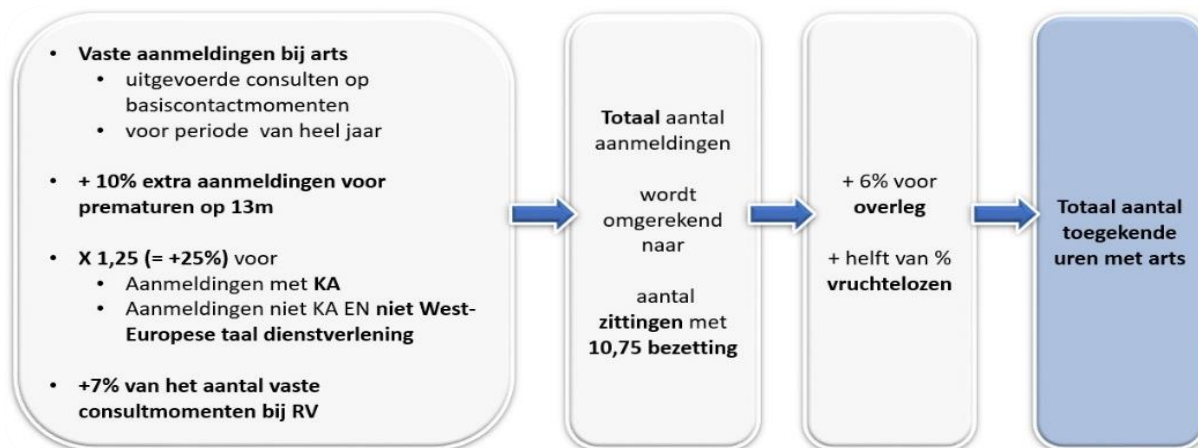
- **Vaste aanmeldingen bij arts**
  - uitgevoerde consulten op basiscontactmomenten
  - voor periode van heel jaar

- **+ 10% extra aanmeldingen voor prematuren op 13m**

- **X 1,25 (= +25%)** voor
  - Aanmeldingen met **KA**
  - Aanmeldingen niet KA EN **niet West-Europese taal dienstverlening**

- **+7% van het aantal vaste consultmomenten bij RV**

**Totaal** aantal aanmeldingen

wordt omgerekend naar

aantal **zittingen** met **10,75 bezetting**

+ 6% voor **overleg**

+ helft van % **vruchtelozen**

**Totaal aantal toegekende uren met arts**